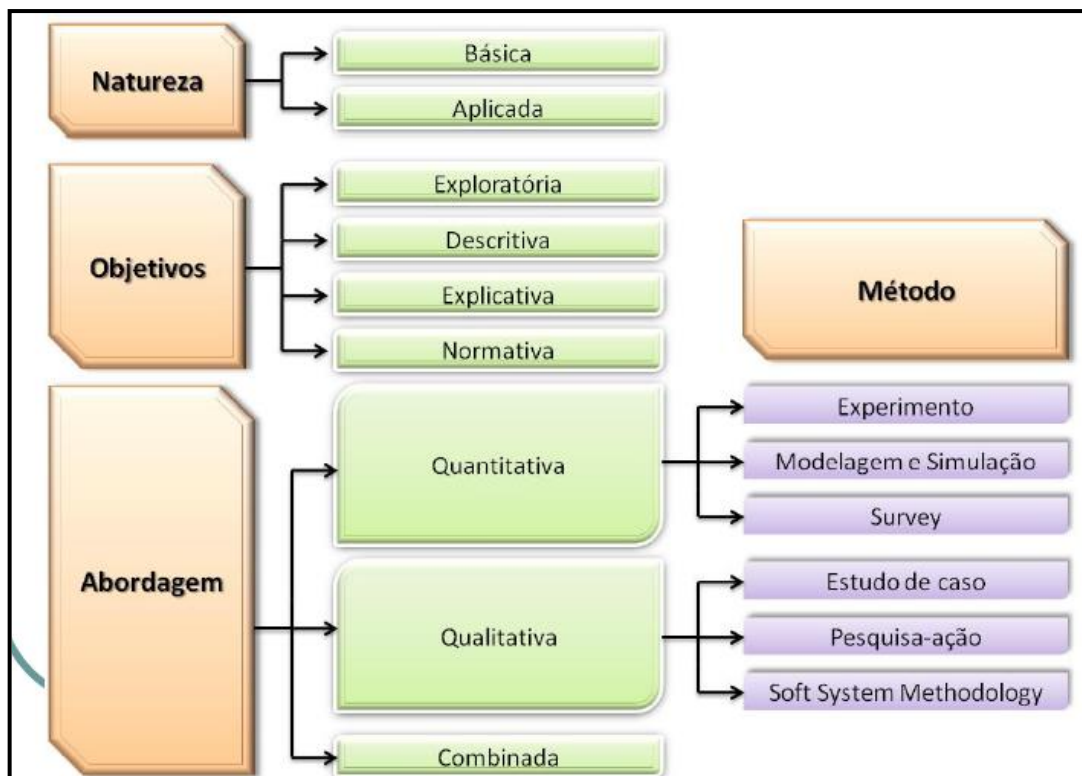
Natureza

Básica

Aplicada

Objetivos

Exploratória

Descritiva

Explicativa

Normativa

Método

Abordagem

Quantitativa

Experimento

Modelagem e Simulação

Survey

Qualitativa

Estudo de caso

Pesquisa-ação

Soft System Methodology

Combinada